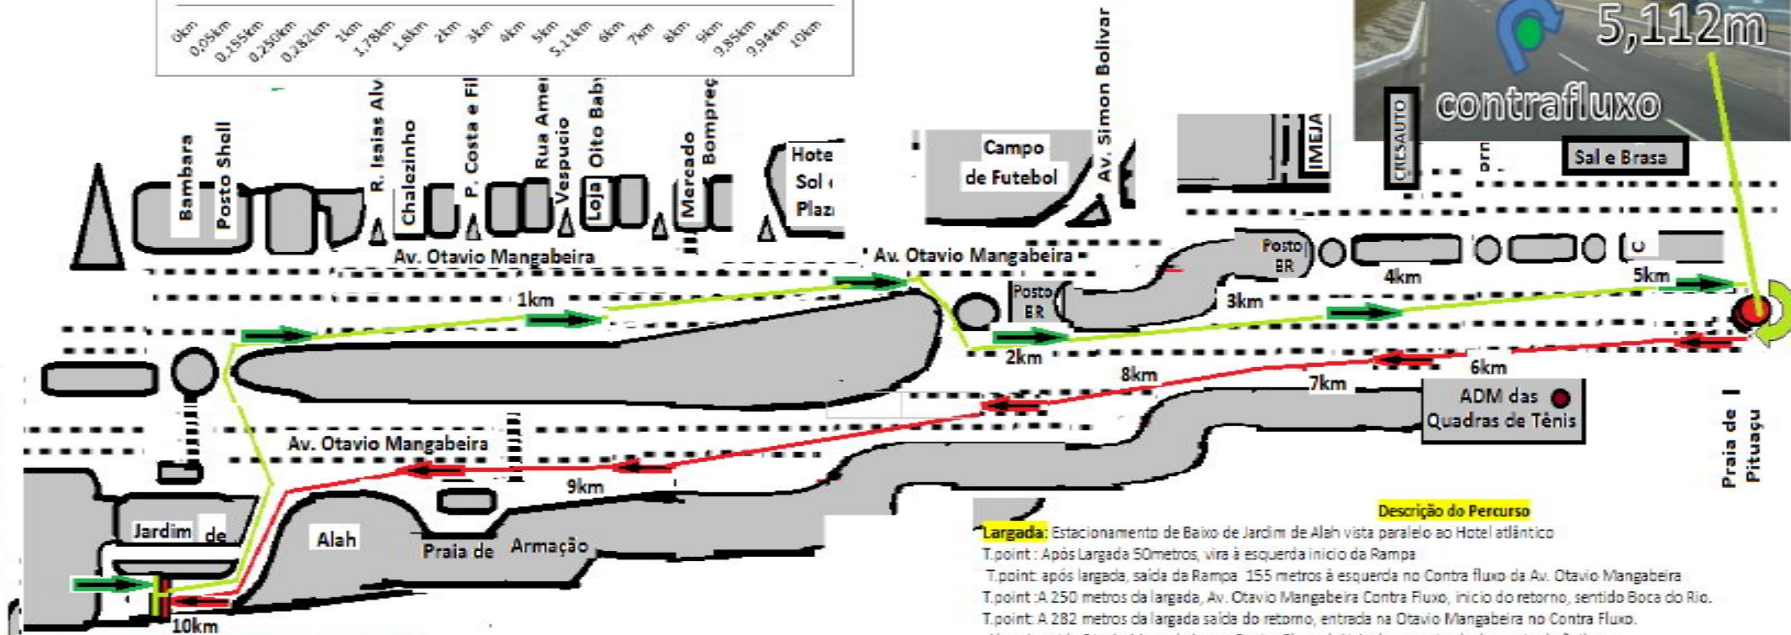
0km 0,05km 0,155km 0,250km 0,282km 1km 1,78km 1,8km 2km 3km 4km 5km 5,11km 6km 7km 8km 9km 9,85km 9,94km 10km

5,112m
contrafluxo

Bambara
Posto Shell
R. Isaias Alv
Chalezinho
P. Costa e Fil
Rua Amer
Vespucio
Loja
Oito Baby
Mercado
Bomprec
Hote Sol Plaz
Campo de Futebol
Av. Simon Bolivar
IMEJA
CRESAUTO
Sal e Brasa

Av. Otavio Mangabeira
Av. Otavio Mangabeira
Posto BR
Posto BR
1km
2km
3km
4km
5km
6km
7km
8km
9km
10km
ADM das Quadras de Tênis
Praia de Pituaçu
Av. Otavio Mangabeira
Jardim de Alah
Praia de Armação

Descrição do Percurso
Largada: Estacionamento de Baixo de Jardim de Alah vista paralelo ao Hotel atlântico
T.point : Após Largada 50metros, vira à esquerda inicio da Rampa
T.point: após largada, saída da Rampa 155 metros à esquerda no Contra fluxo da Av. Otavio Mangabeira
T.point :A 250 metros da largada, Av. Otavio Mangabeira Contra Fluxo, início do retorno, sentido Boca do Rio.
T.point: A 282 metros da largada saída do retorno, entrada na Otavio Mangabeira no Contra Fluxo.
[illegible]